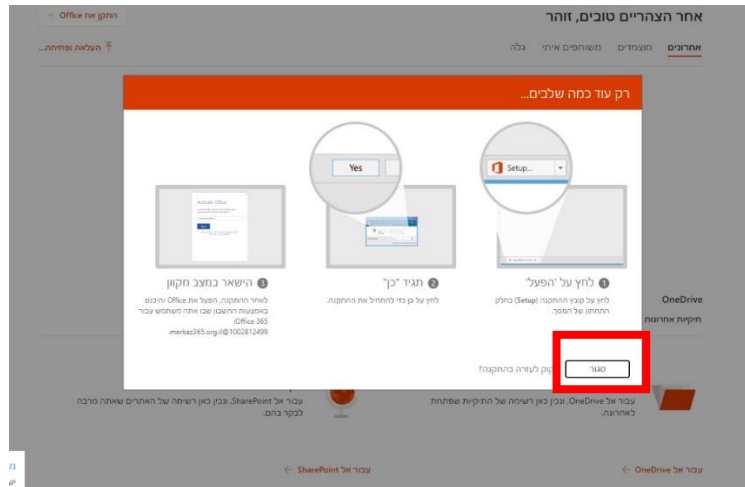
אחר הצהריים טובים, זוהר

התקן את Office

אחרונים מוצמדים משותפים איתי גלה

העלאה ופתיחה...

רק עוד כמה שלבים...

Setup...

Yes

Activate Office

1 לחץ על 'הפעל'

לחץ על קובץ ההתקנה (Setup) בחלק התחתון של המסך.

2 תגיד "כן"

לחץ על כן כדי להתחיל את ההתקנה.

3 הישאר במצב מקוון

לאחר ההתקנה, הפעל את Office והיכנס באמצעות החשבון שבו אתה משתמש עבור Office 365:

merkaz365.org.il@1002812499

זקוק לעזרה בהתקנה?

סגור

OneDrive

תיקיות אחרונות

עבור אל OneDrive, ונכון כאן רשימה של התיקיות שפתחת לאחרונה.

עבור אל SharePoint, ונכון כאן רשימה של האתרים שאתה מרבה לבקר בהם.

עבור אל OneDrive ←

עבור אל SharePoint ←